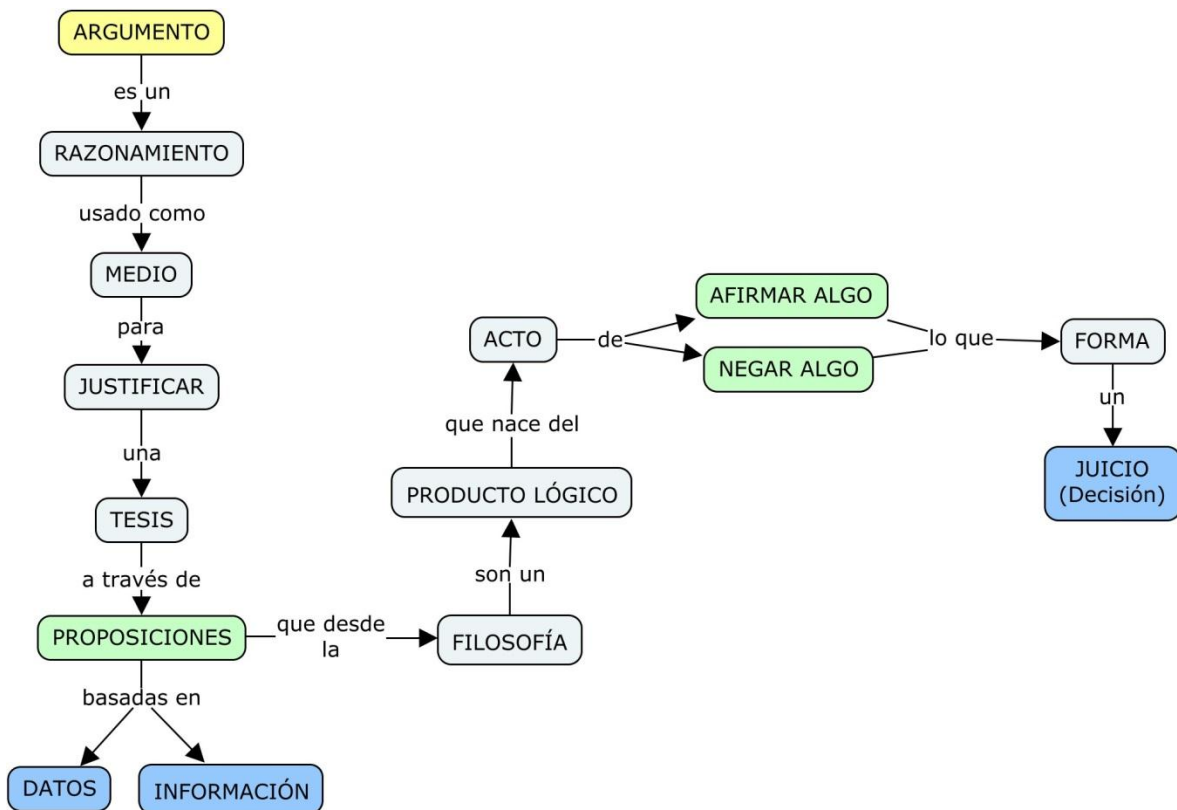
ARGUMENTO

es un

RAZONAMIENTO

usado como

MEDIO

para

JUSTIFICAR

una

TESIS

a través de

PROPOSICIONES

basadas en

DATOS

INFORMACIÓN

que desde la

FILOSOFÍA

son un

PRODUCTO LÓGICO

que nace del

ACTO

de

AFIRMAR ALGO

NEGAR ALGO

lo que

FORMA

un

JUICIO (Decisión)